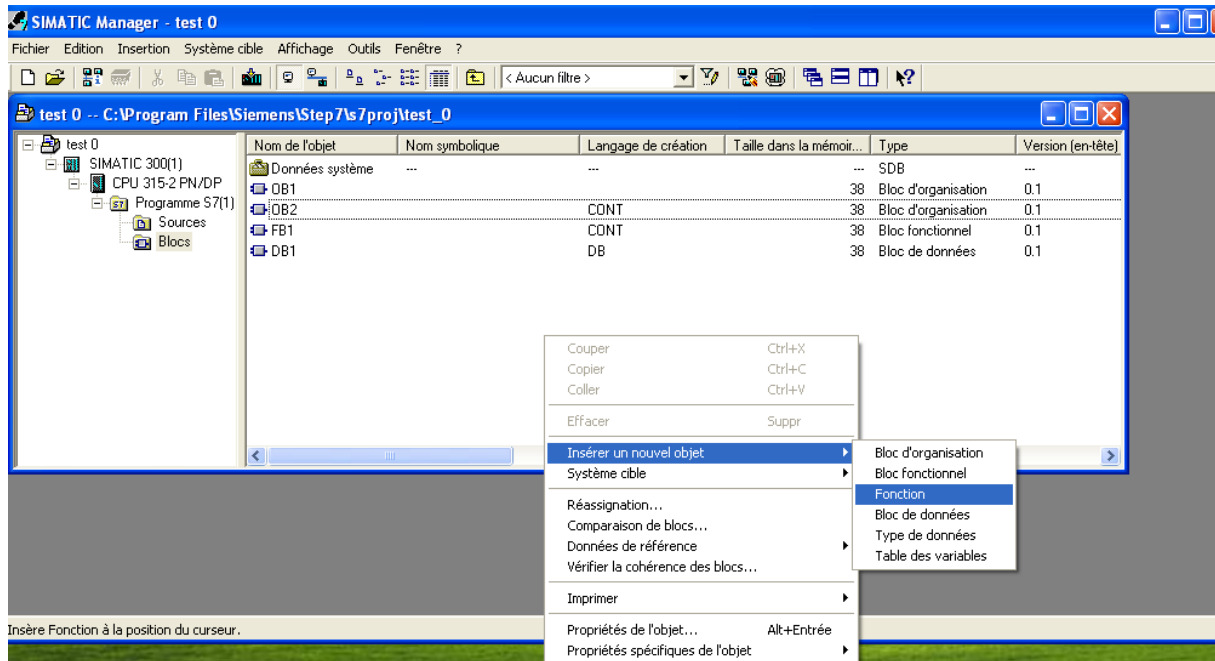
SIMATIC Manager - test 0

Fichier Edition Insertion Système cible Affichage Outils Fenêtre ?

< Aucun filtre >

test 0 -- C:\Program Files\Siemens\Step7\s7proj\test_0

test 0
SIMATIC 300(1)
CPU 315-2 PN/DP
Programme S7(1)
Sources
Blocs

| Nom de l'objet | Nom symbolique | Langage de création | Taille dans la mémoir... | Type | Version (en-tête) |
|---|---|---|---|---|---|
| Données système | --- | --- | --- | SDB | --- |
| OB1 | | | 38 | Bloc d'organisation | 0.1 |
| OB2 | | CONT | 38 | Bloc d'organisation | 0.1 |
| FB1 | | CONT | 38 | Bloc fonctionnel | 0.1 |
| DB1 | | DB | 38 | Bloc de données | 0.1 |

Couper Ctrl+X
Copier Ctrl+C
Coller Ctrl+V
Effacer Suppr
Insérer un nouvel objet
Système cible
Réassignation...
Comparaison de blocs...
Données de référence
Vérifier la cohérence des blocs...
Imprimer
Propriétés de l'objet... Alt+Entrée
Propriétés spécifiques de l'objet

Bloc d'organisation
Bloc fonctionnel
Fonction
Bloc de données
Type de données
Table des variables

Insère Fonction à la position du curseur.